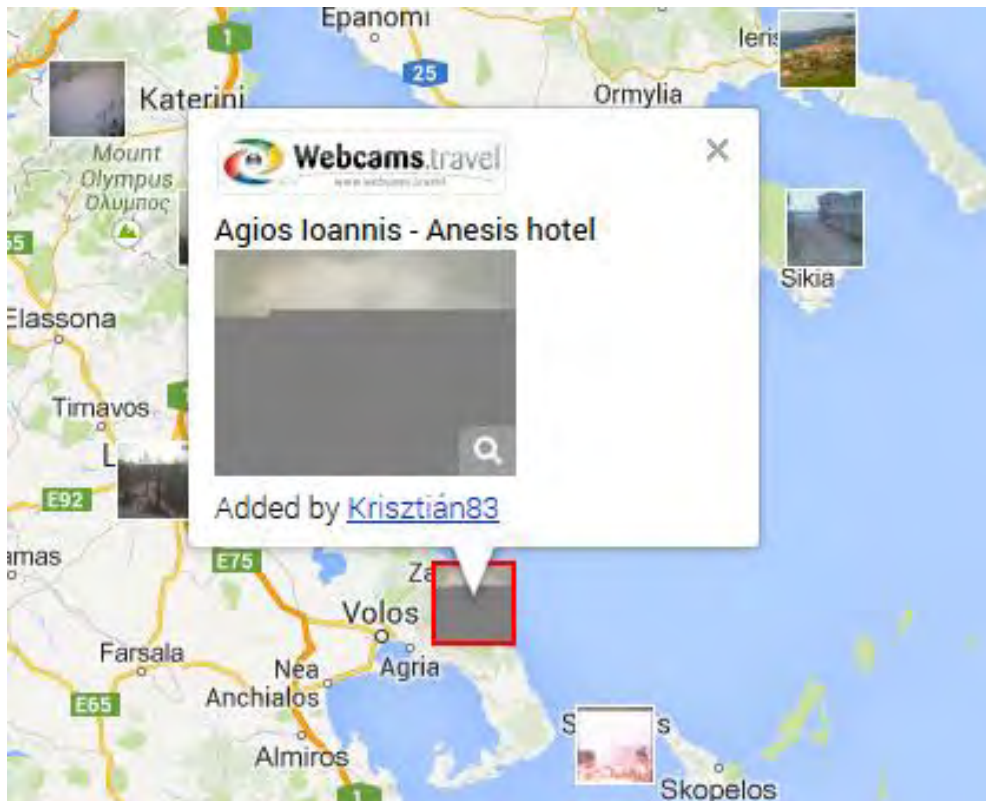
Epanomi
1
25
Ieris
Katerini
Ormylia
Mount Olympus Όλυμπος
Webcams.travel
www.webcams.travel
×
Agios Ioannis - Anesis hotel
Sikia
65
Elassona
Tirnavos
L
E92
Added by Krisztián83
amas
E75
Za
Volos
Farsala
Agria
Nea Anchialos
E65
S
s
Almiros
Skopelos
1